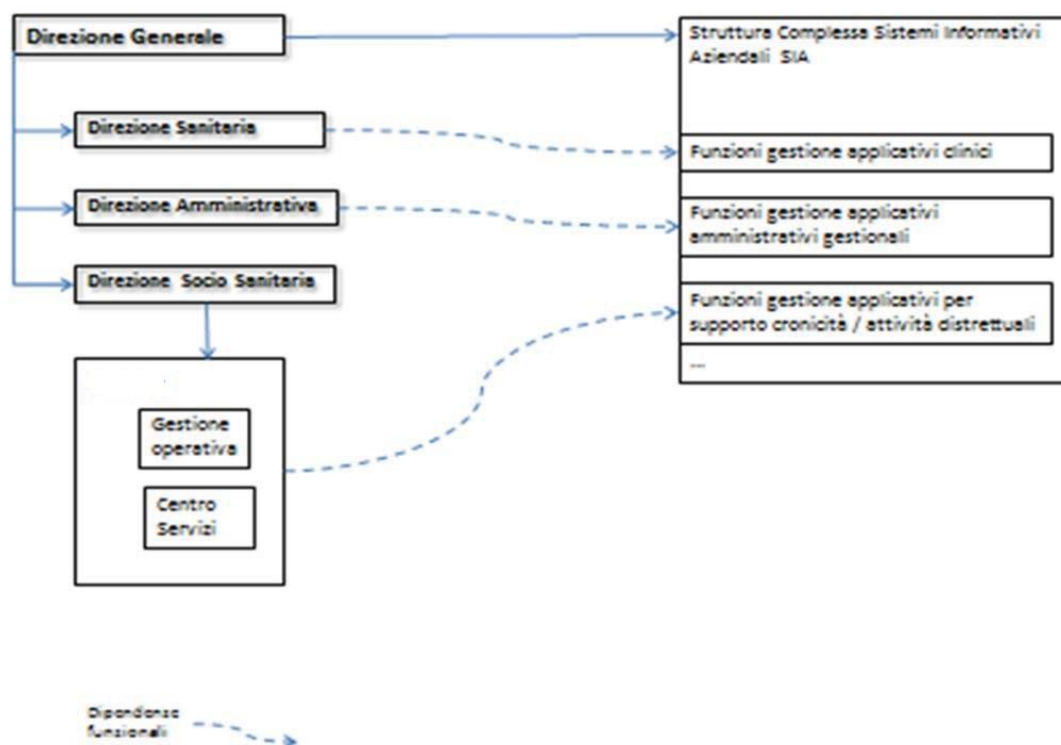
Direzione Generale

Struttura Complessa Sistemi Informativi Aziendali SIA

Direzione Sanitaria

Funzioni gestione applicativi clinici

Direzione Amministrativa

Funzioni gestione applicativi amministrativi gestionali

Direzione Socio Sanitaria

Funzioni gestione applicativi per supporto cronicità / attività distrettuali

...

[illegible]

Gestione operativa

Centro Servizi

Dipendenza funzionale